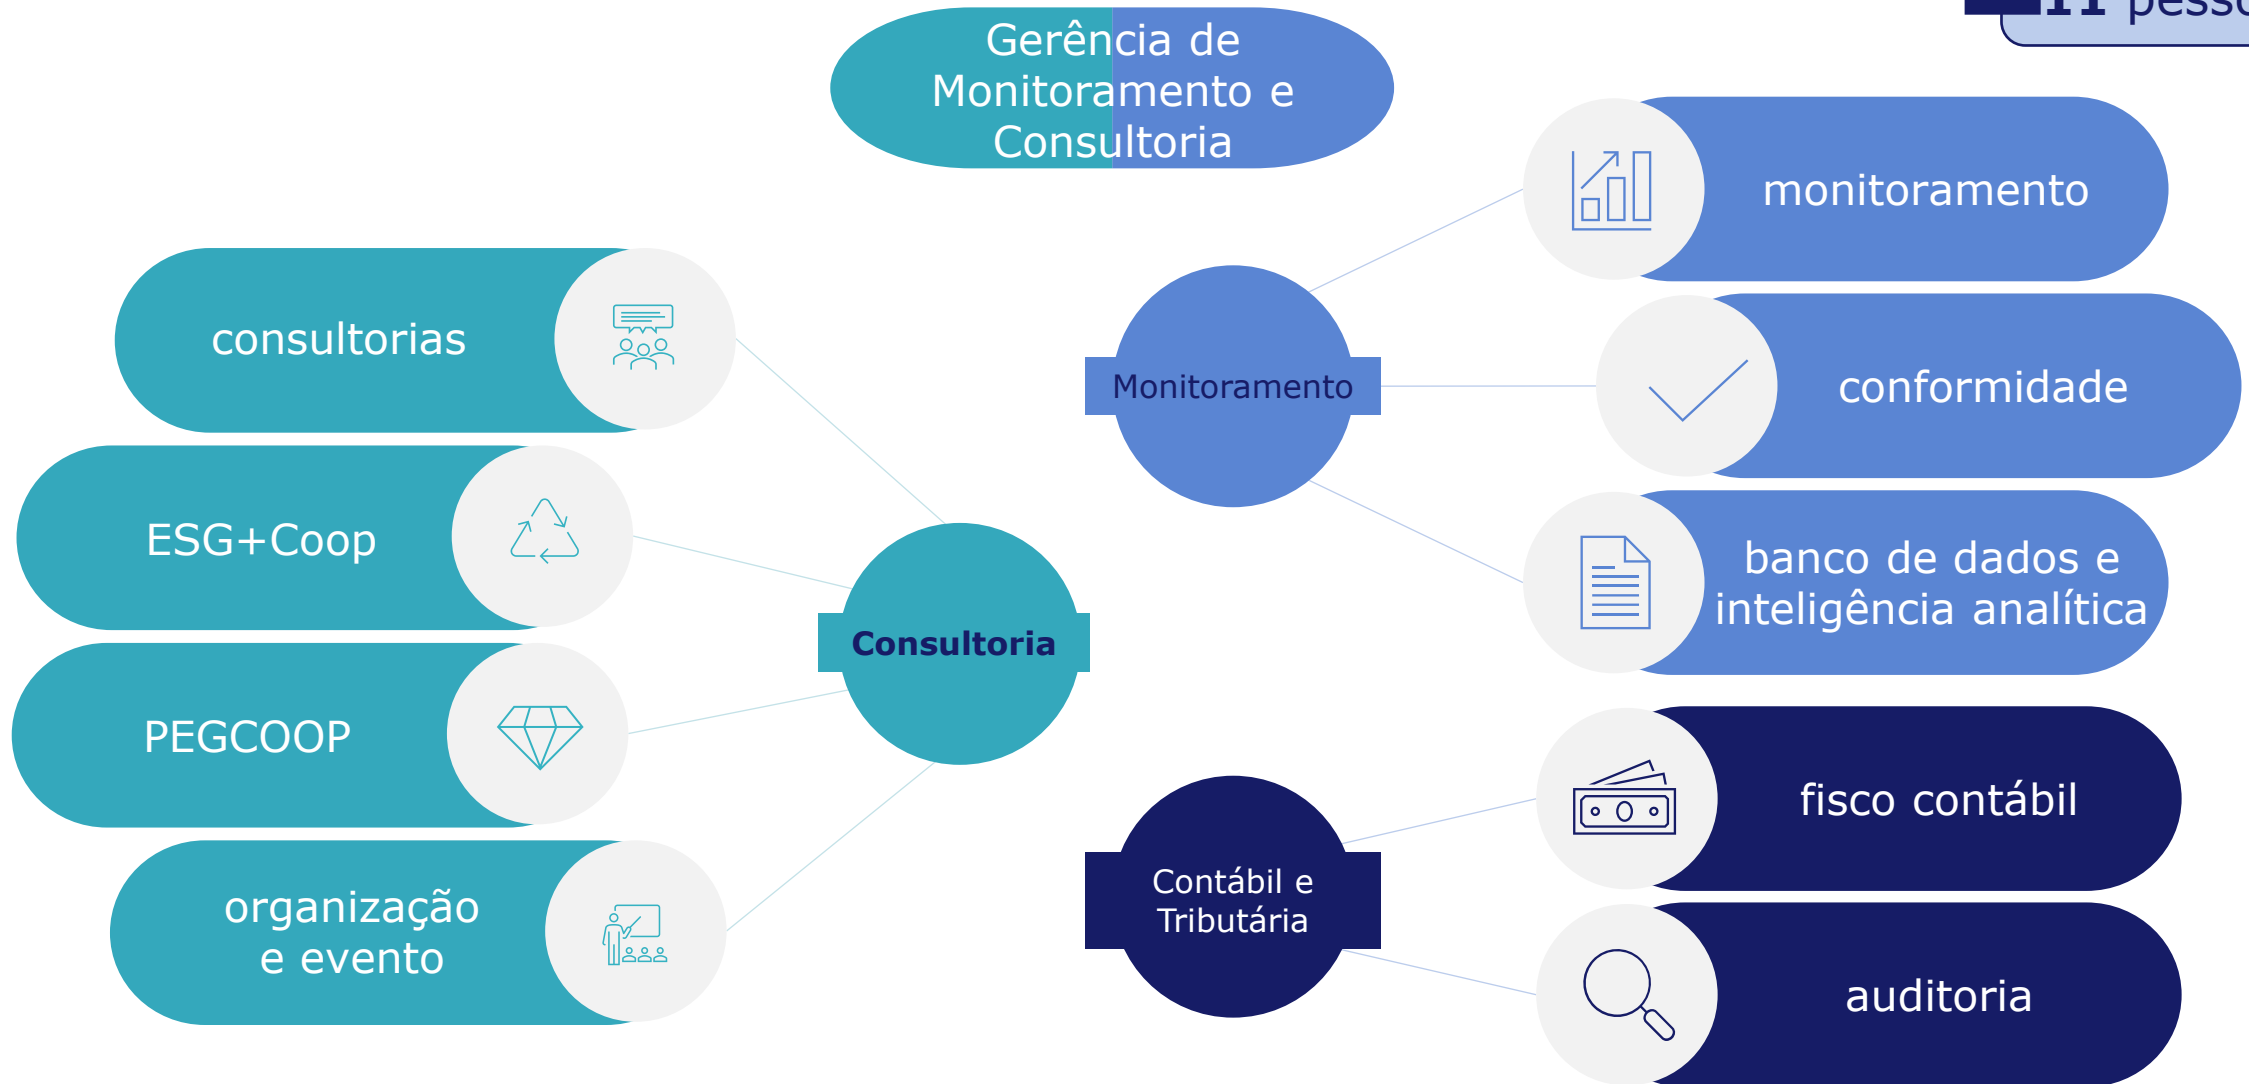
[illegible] pess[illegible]

Gerência de Monitoramento e Consultoria

monitoramento

consultorias

Monitoramento

conformidade

ESG+Coop

banco de dados e inteligência analítica

Consultoria

PEGCOOP

fisco contábil

Contábil e Tributária

organização e evento

auditoria